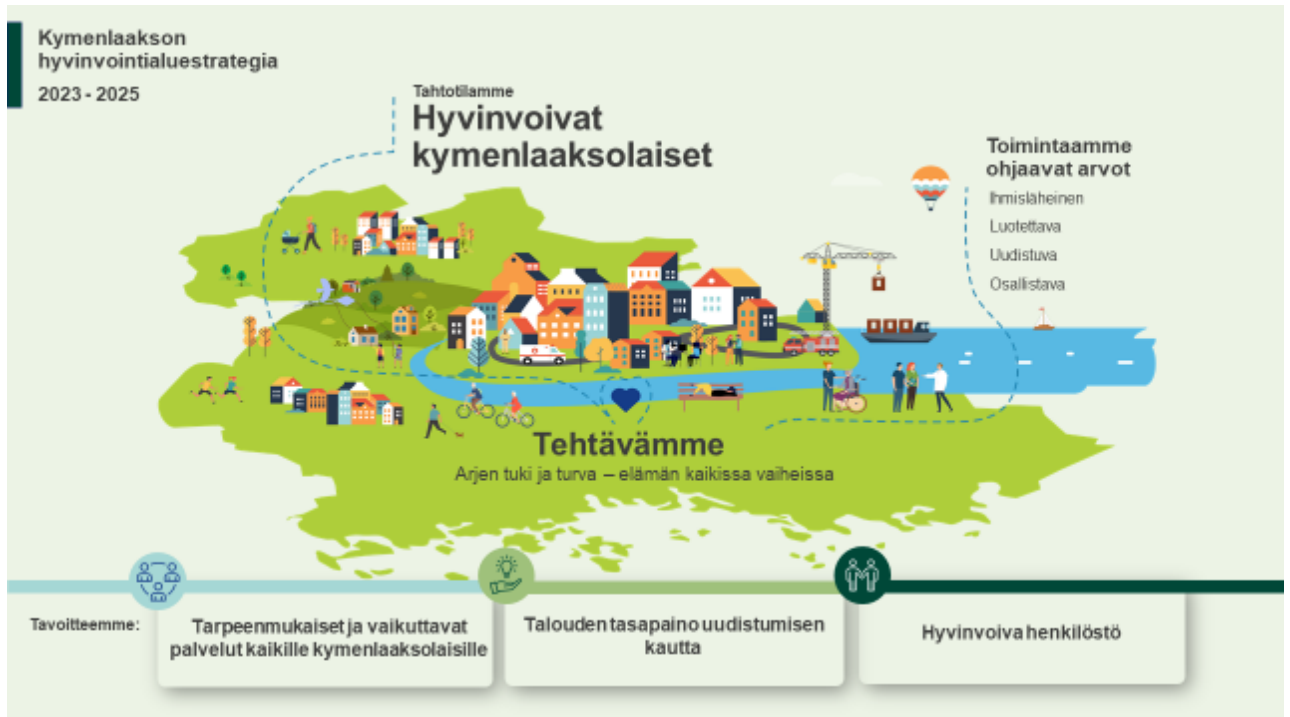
Kymenlaakson hyvinvointialuestrategia

2023 - 2025

Tahtotilamme

Hyvinvoivat kymenlaaksolaiset

Toimintaamme ohjaavat arvot

Ihmisläheinen

Luotettava

Uudistuva

Osallistava

Tehtävämme

Arjen tuki ja turva – elämän kaikissa vaiheissa

Tavoitteemme:

Tarpeenmukaiset ja vaikuttavat palvelut kaikille kymenlaaksolaisille

Talouden tasapaino uudistumisen kautta

Hyvinvoiva henkilöstö